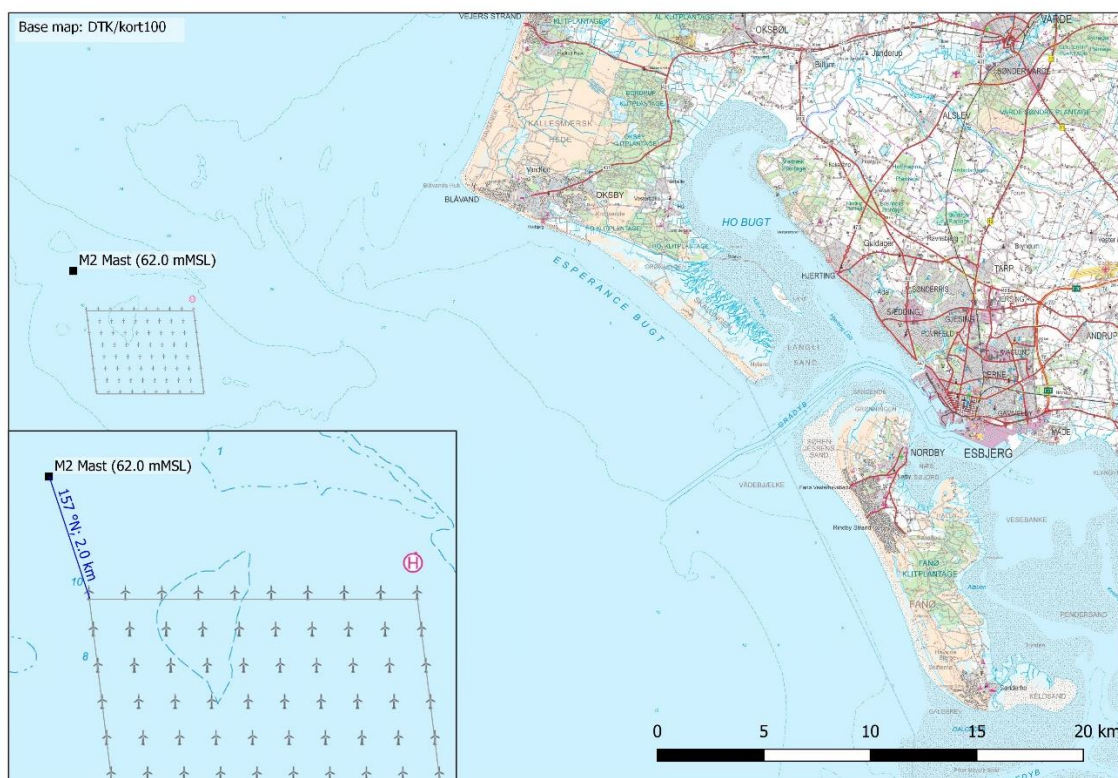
Base map: DTK/kort100

M2 Mast (62.0 mMSL)

M2 Mast (62.0 mMSL)

157 °N; 2.0 km

1

10

8

VEJERS STRAND

OKSBØL

VARDE

KALLESMÆRSK HEDE

BLÅVAND

OKSBY

HO BUGT

ESPERANCE BUGT

HJERTING

SÆDDING

LANGLI SAND

NORDBY

ESBJERG

FANØ

GRÅDYB

VESEBANKE

FANØ KLITPLANTAGE

SØNDERRIS

TARP

0 5 10 15 20 km